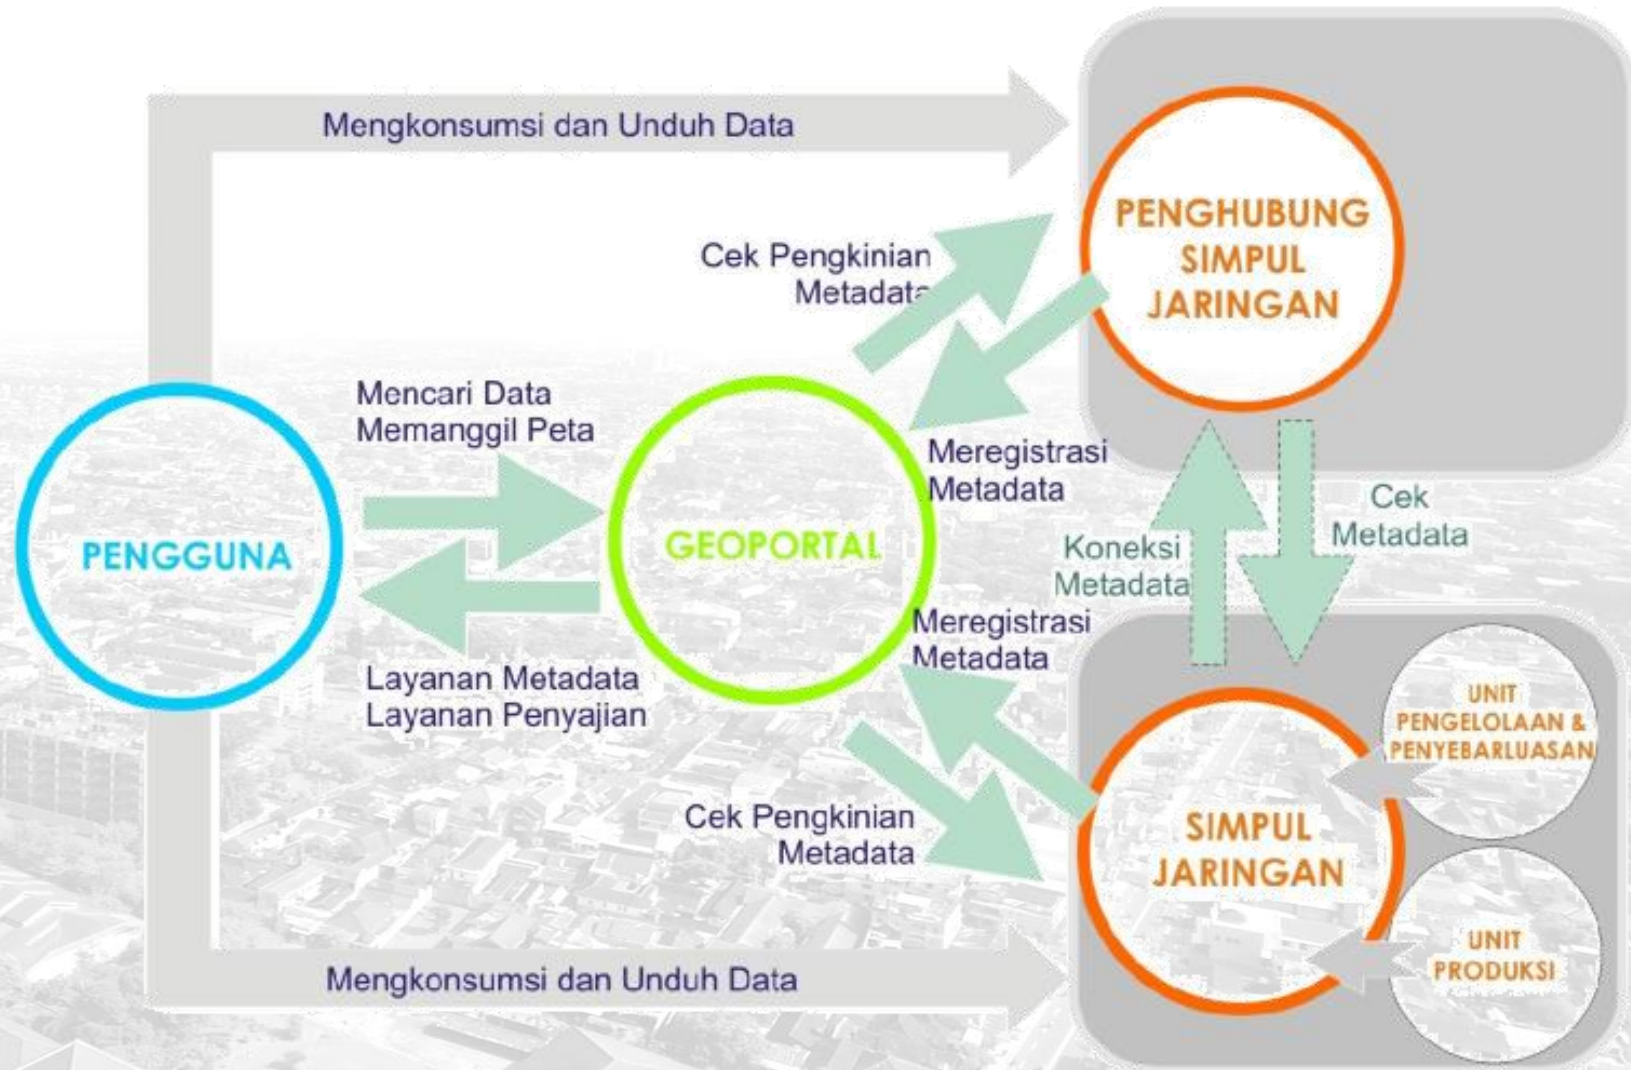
Mengkonsumsi dan Unduh Data

PENGHUBUNG SIMPUL JARINGAN

Cek Pengkinian Metadata

Mencari Data
Memanggil Peta

PENGGUNA

GEOPORTAL

Meregistrasi Metadata

Koneksi Metadata

Cek Metadata

Meregistrasi Metadata

Layanan Metadata
Layanan Penyajian

UNIT PENGELOLAAN & PENYEBARLUASAN

Cek Pengkinian Metadata

SIMPUL JARINGAN

UNIT PRODUKSI

Mengkonsumsi dan Unduh Data